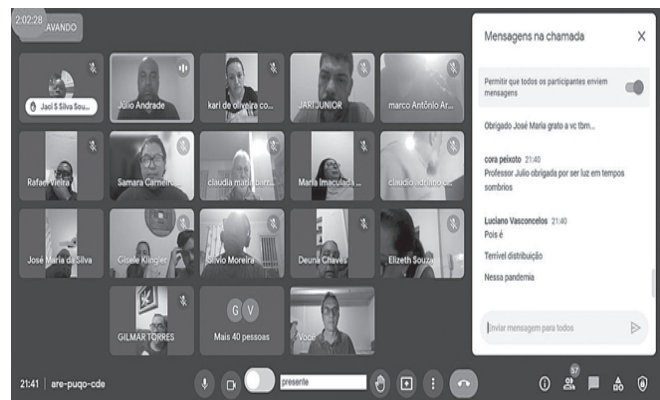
2:02:28 AVANDO

Jaci S Silva Sou...
Júlio Andrade
kari de oliveira co...
JARI JUNIOR
marco Antônio Ar...
Rafael Vieira
Samara Carneiro
claudia maria barr...
Maria Imaculada ...
claudio adriano d...
José Maria da Silva
Cirlele Klingler
Silvio Moreira
Deuna Chaves
Elizeth Souza
GILMAR TORRES
G V
Mais 40 pessoas
Você

Mensagens na chamada

Permitir que todos os participantes enviem mensagens

Obrigado José Maria grato a vc tbm...

cora peixoto 21:40
Professor Julio obrigada por ser luz em tempos sombrios

Luciano Vasconcelos 21:40
Pois é

Terrivel distribuição

Nessa pandemia

Enviar mensagem para todos

21:41 | are-puqo-cde
presente
57